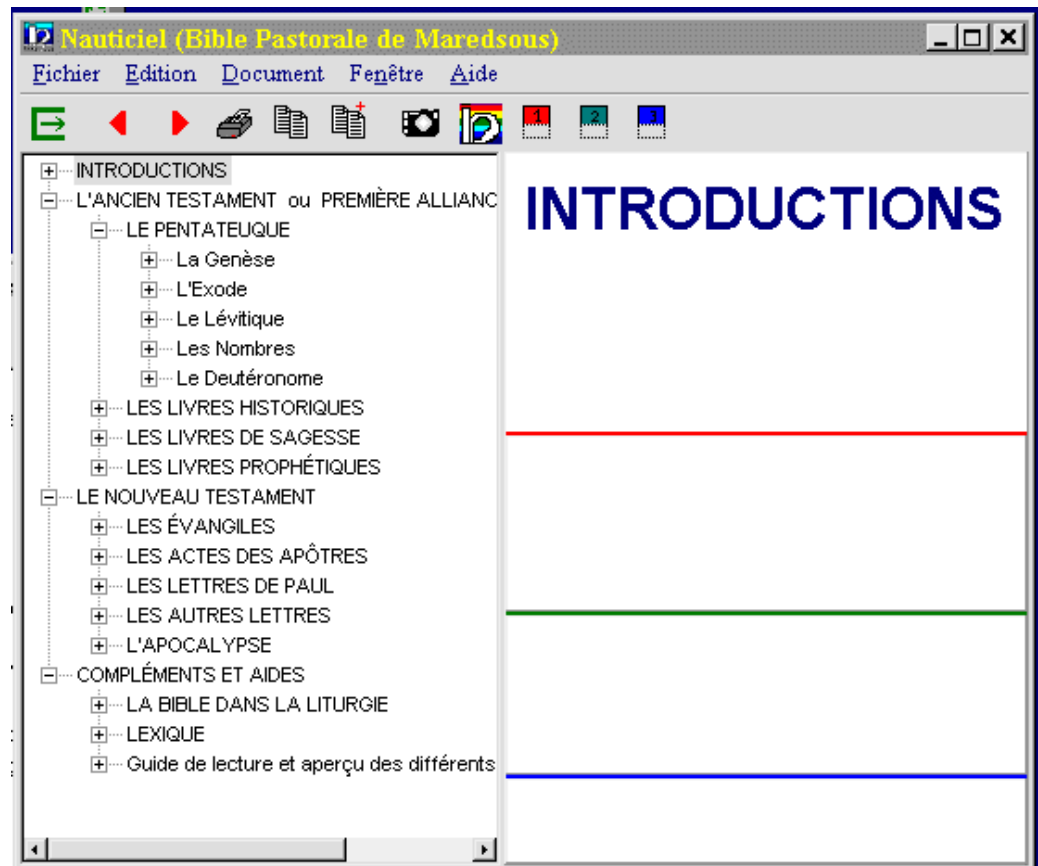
Nauticiel (Bible Pastorale de Maredsous)

Fichier Edition Document Fenêtre Aide

1 2 3

INTRODUCTIONS
L'ANCIEN TESTAMENT ou PREMIÈRE ALLIANC
LE PENTATEUQUE
La Genèse
L'Exode
Le Lévitique
Les Nombres
Le Deutéronome
LES LIVRES HISTORIQUES
LES LIVRES DE SAGESSE
LES LIVRES PROPHÉTIQUES
LE NOUVEAU TESTAMENT
LES ÉVANGILES
LES ACTES DES APÔTRES
LES LETTRES DE PAUL
LES AUTRES LETTRES
L'APOCALYPSE
COMPLÉMENTS ET AIDES
LA BIBLE DANS LA LITURGIE
LEXIQUE
Guide de lecture et aperçu des différents

INTRODUCTIONS